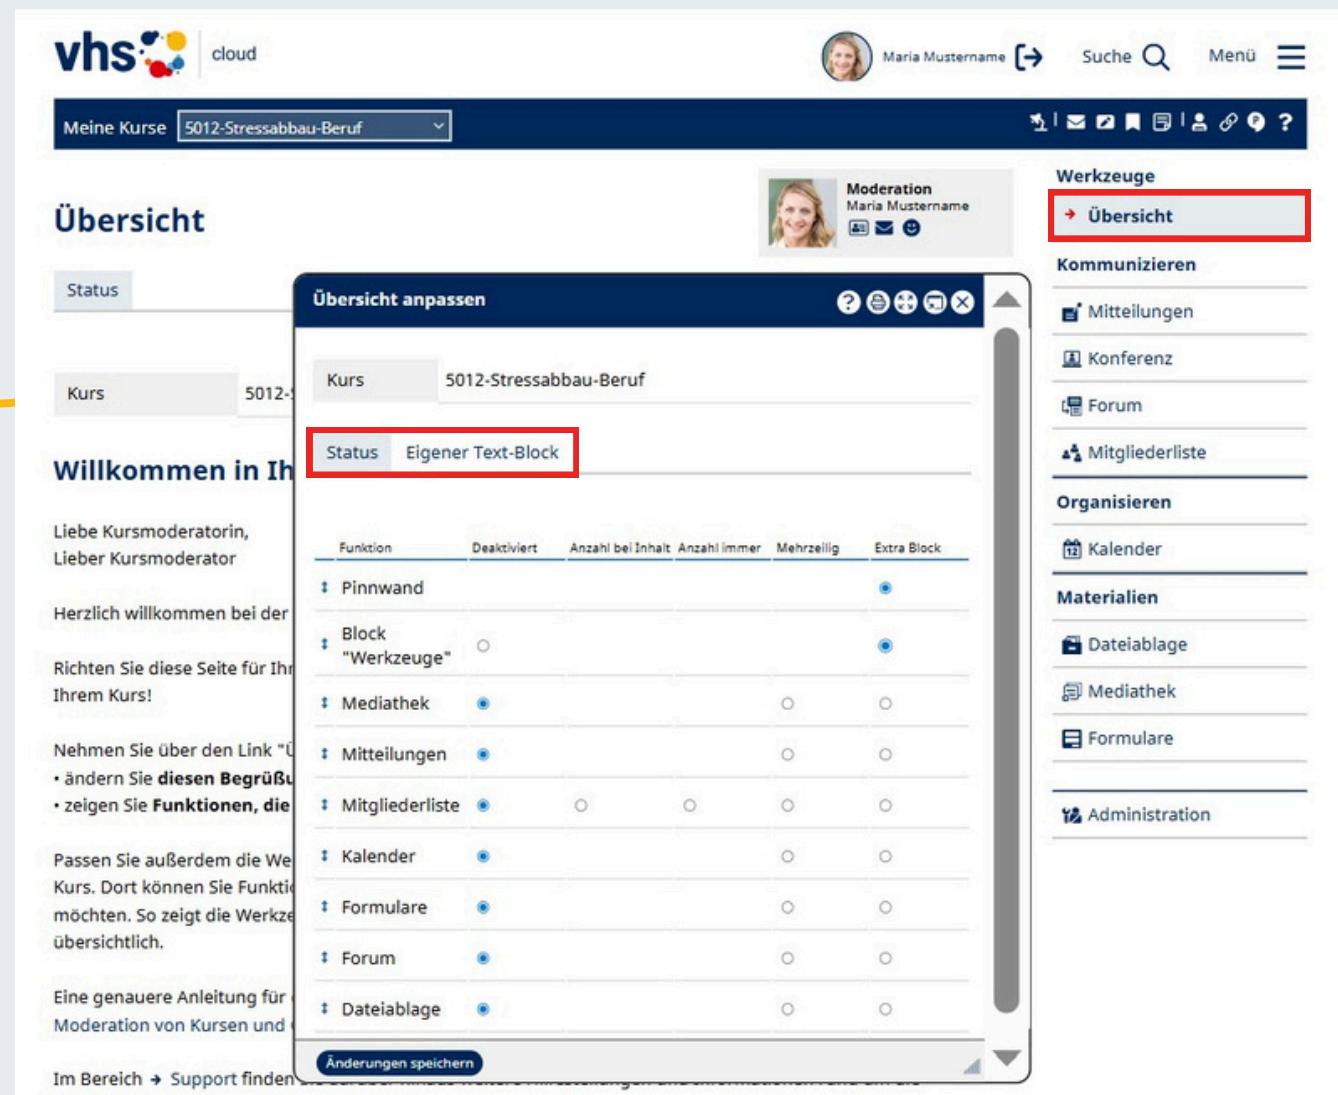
vhs cloud

Maria Mustername Suche Menü

Meine Kurse 5012-Stressabbau-Beruf

Übersicht

Moderation
Maria Mustername

Status

Kurs 5012-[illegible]

Willkommen in Ih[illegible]

Liebe Kursmoderatorin,
Lieber Kursmoderator

Herzlich willkommen bei der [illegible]

Richten Sie diese Seite für Ih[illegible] Ihrem Kurs!

Nehmen Sie über den Link "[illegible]
• ändern Sie **diesen Begrüß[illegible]**
• zeigen Sie **Funktionen, die** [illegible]

Passen Sie außerdem die We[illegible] Kurs. Dort können Sie Funkti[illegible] möchten. So zeigt die Werkze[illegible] übersichtlich.

Eine genauere Anleitung für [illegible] Moderation von Kursen und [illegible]

Im Bereich → Support finden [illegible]

Übersicht anpassen

Kurs 5012-Stressabbau-Beruf

Status Eigener Text-Block

| Funktion | Deaktiviert | Anzahl bei Inhalt | Anzahl immer | Mehrzeilig | Extra Block |
|---|---|---|---|---|---|
| Pinnwand | | | | | |
| Block "Werkzeuge" | | | | | |
| Mediathek | | | | | |
| Mitteilungen | | | | | |
| Mitgliederliste | | | | | |
| Kalender | | | | | |
| Formulare | | | | | |
| Forum | | | | | |
| Dateiablage | | | | | |

Änderungen speichern

Werkzeuge
Übersicht
Kommunizieren
Mitteilungen
Konferenz
Forum
Mitgliederliste
Organisieren
Kalender
Materialien
Dateiablage
Mediathek
Formulare
Administration